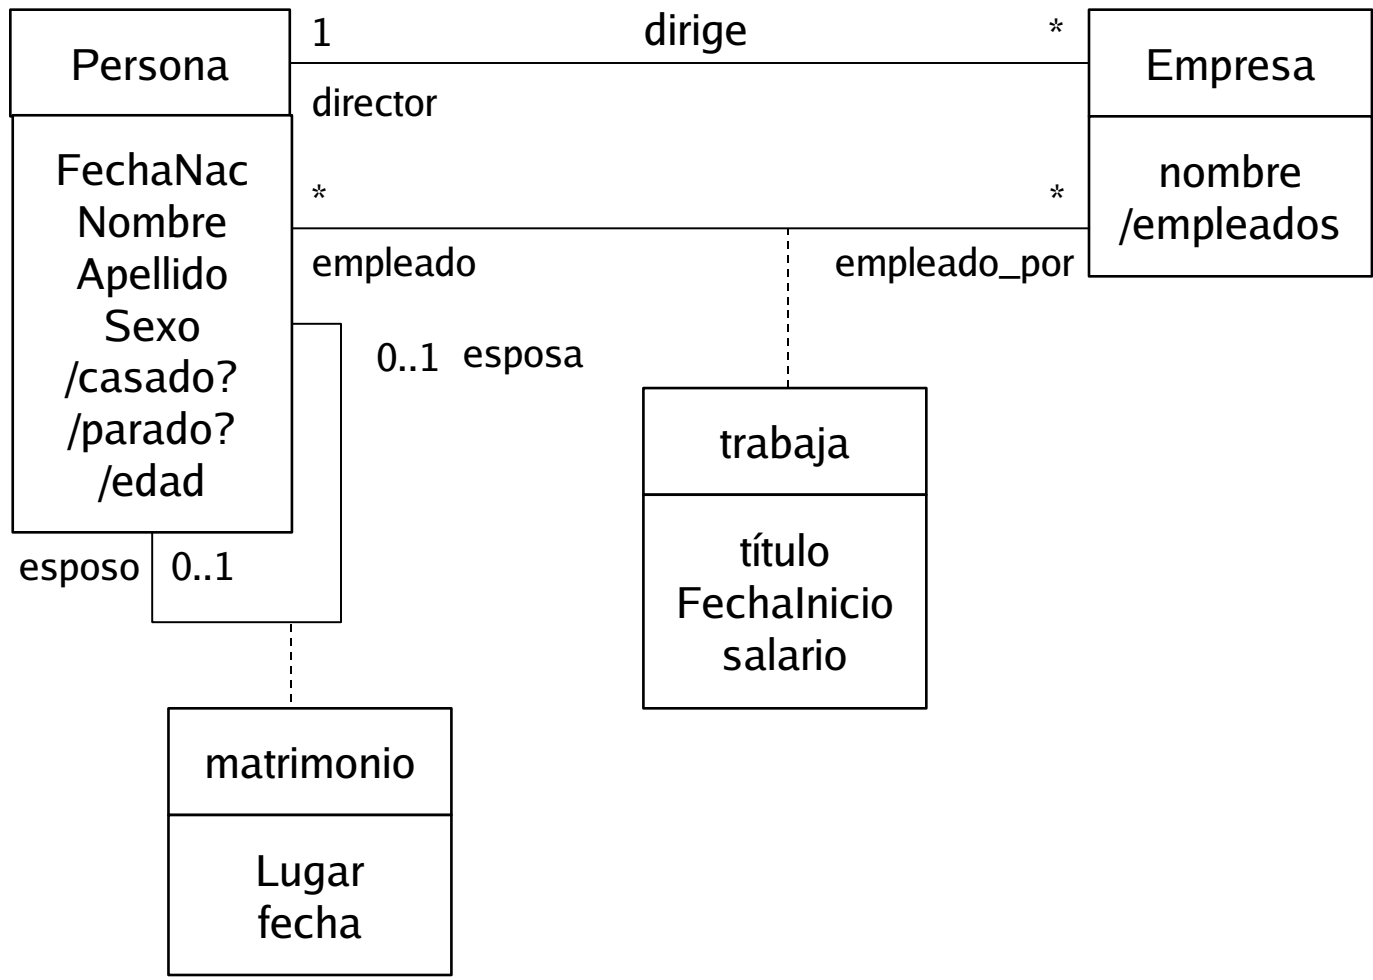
Persona

FechaNac
Nombre
Apellido
Sexo
/casado?
/parado?
/edad

1 dirige *

director

Empresa

nombre
/empleados

* *

empleado

empleado_por

0..1 esposa

esposo 0..1

trabaja

título
FechaInicio
salario

matrimonio

Lugar
fecha